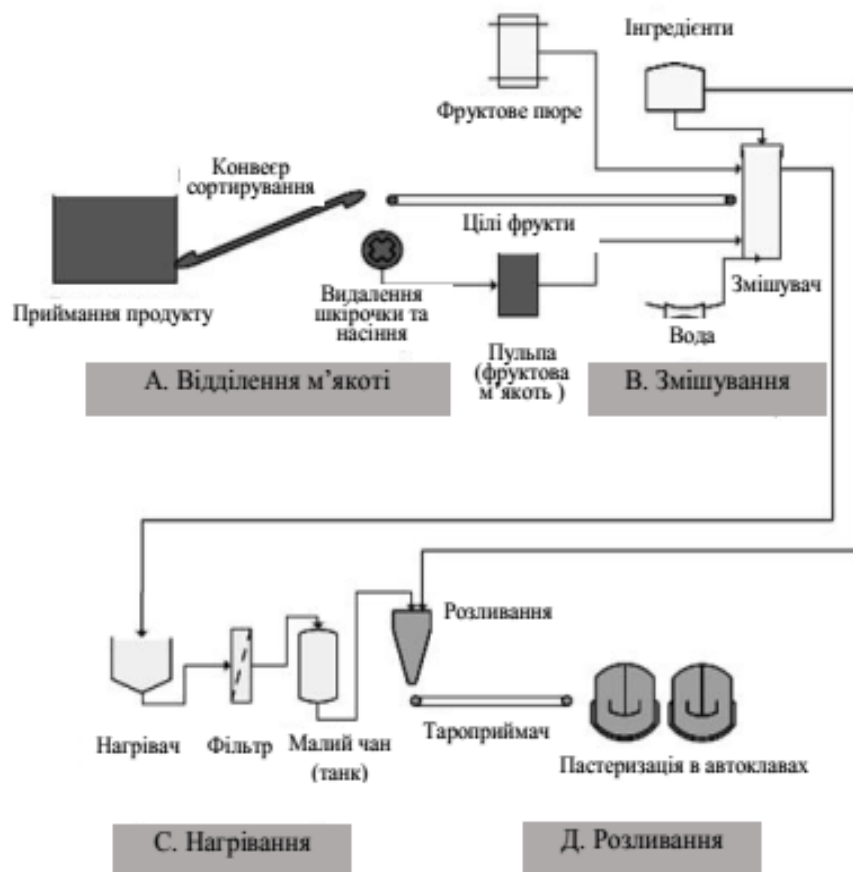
Інгредієнти

Фруктове пюре

Конвеєр сортирування

Цілі фрукти

Змішувач

Приймання продукту

Видалення шкірочки та насіння

Вода

Пульпа (фруктова м'якоть )

А. Відділення м'якоті

В. Змішування

Розливання

Нагрівач

Фільтр

Малий чан (танк)

Тароприймач

Пастеризація в автоклавах

С. Нагрівання

Д. Розливання